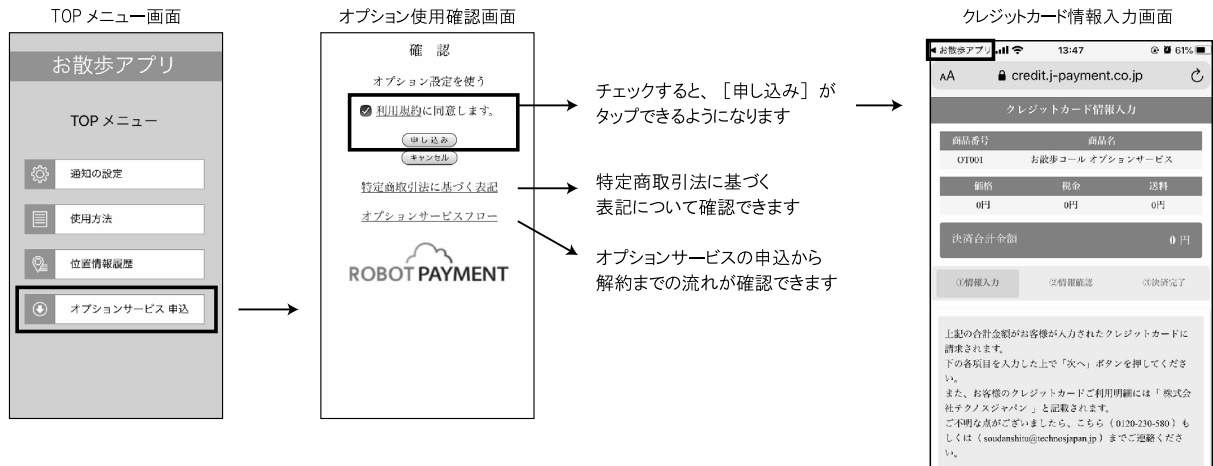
TOP メニュー画面

お散歩アプリ

TOP メニュー

通知の設定

使用方法

位置情報履歴

オプションサービス 申込

オプション使用確認画面

確　認

オプション設定を使う

利用規約に同意します。

申し込み

キャンセル

特定商取引法に基づく表記

オプションサービスフロー

ROBOT PAYMENT

チェックすると、［申し込み］がタップできるようになります

特定商取引法に基づく表記について確認できます

オプションサービスの申込から解約までの流れが確認できます

クレジットカード情報入力画面

◀ お散歩アプリ 13:47 61%

AA credit.j-payment.co.jp

クレジットカード情報入力

| 商品番号 | 商品名 |
|---|---|
| OT001 | お散歩コール オプションサービス |

| 価格 | 税金 | 送料 |
|---|---|---|
| 0円 | 0円 | 0円 |

決済合計金額 0 円

①情報入力　②情報確認　③決済完了

上記の合計金額がお客様が入力されたクレジットカードに請求されます。
下の各項目を入力した上で「次へ」ボタンを押してください。
また、お客様のクレジットカードご利用明細には「株式会社テクノスジャパン」と記載されます。
ご不明な点がございましたら、こちら（0120-230-580）もしくは（soudanshitu@technosjapan.jp）までご連絡ください。